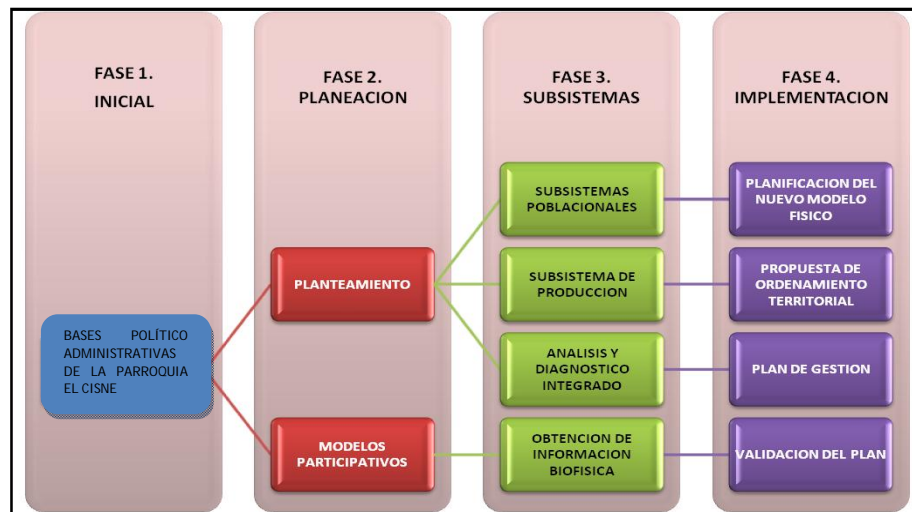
FASE 1.
INICIAL

FASE 2.
PLANEACION

FASE 3.
SUBSISTEMAS

FASE 4.
IMPLEMENTACION

BASES POLÍTICO ADMINISTRATIVAS DE LA PARROQUIA EL CISNE

PLANTEAMIENTO

MODELOS PARTICIPATIVOS

SUBSISTEMAS POBLACIONALES

SUBSISTEMA DE PRODUCCION

ANALISIS Y DIAGNOSTICO INTEGRADO

OBTENCION DE INFORMACION BIOFISICA

PLANIFICACION DEL NUEVO MODELO FISICO

PROPUESTA DE ORDENAMIENTO TERRITORIAL

PLAN DE GESTION

VALIDACION DEL PLAN